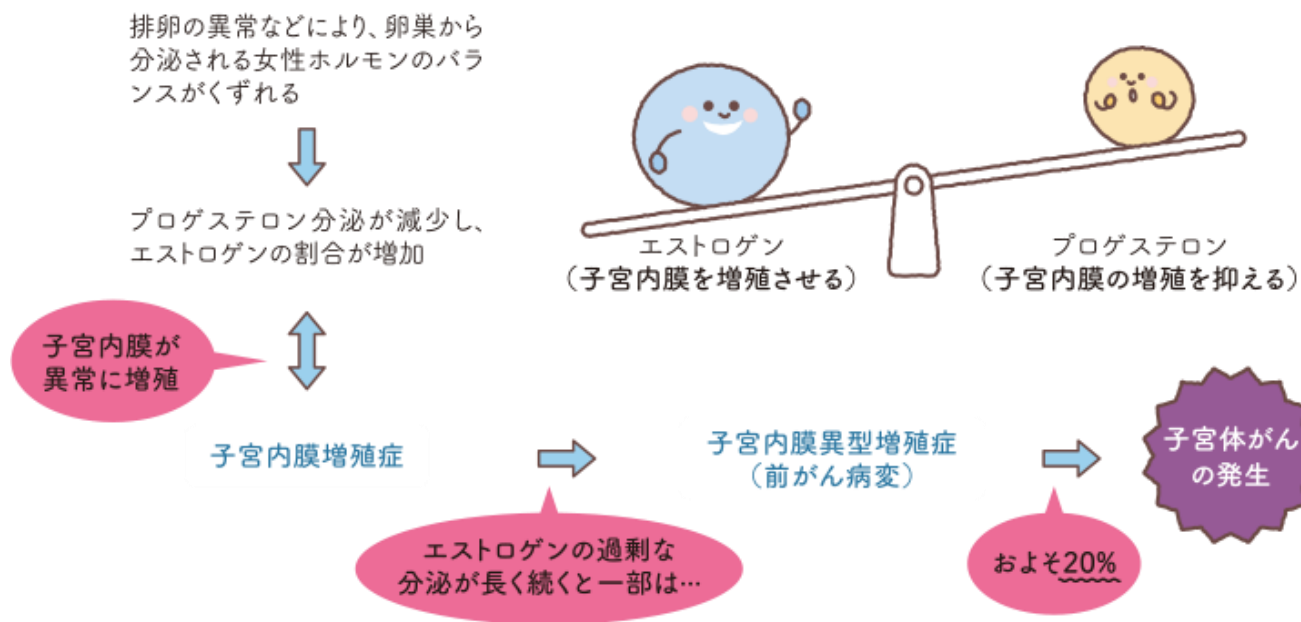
排卵の異常などにより、卵巣から分泌される女性ホルモンのバランスがくずれる

プロゲステロン分泌が減少し、エストロゲンの割合が増加

エストロゲン
（子宮内膜を増殖させる）

プロゲステロン
（子宮内膜の増殖を抑える）

子宮内膜が異常に増殖

子宮内膜増殖症

子宮内膜異型増殖症
（前がん病変）

子宮体がんの発生

エストロゲンの過剰な分泌が長く続くと一部は…

およそ20%